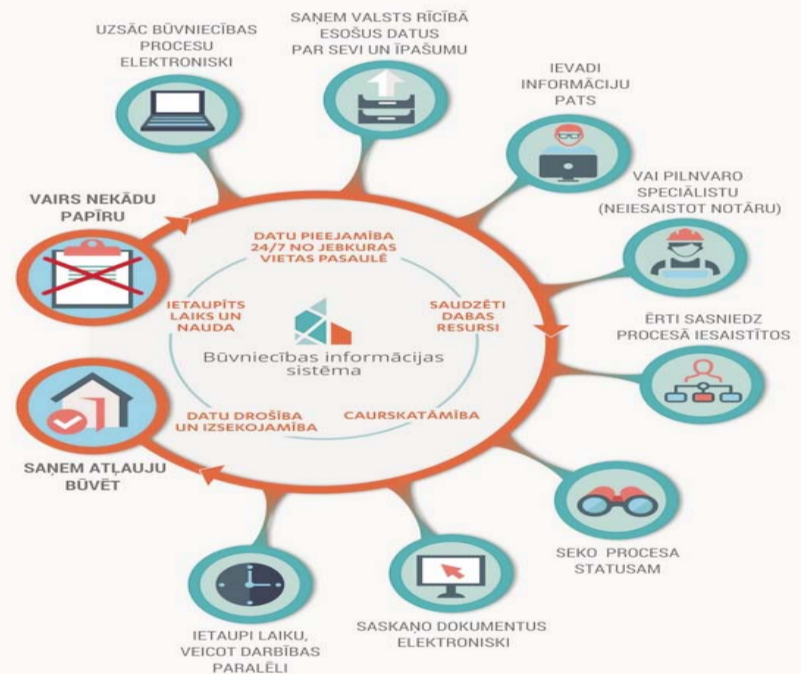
UZSĀC BŪVNIECĪBAS PROCESU ELEKTRONISKI

SAŅEM VALSTS RĪCĪBĀ ESOŠUS DATUS PAR SEVI UN ĪPAŠUMU

IEVADI INFORMĀCIJU PATS

VAI PILNVARO SPECIĀLISTU (NEIESAISTOT NOTĀRU)

ĒRTI SASNIEDZ PROCESĀ IESAISTĪTOS

SEKO PROCESA STATUSAM

SASKAŅO DOKUMENTUS ELEKTRONISKI

IETAUPI LAIKU, VEICOT DARBĪBAS PARALĒLI

SAŅEM ATĻAUJU BŪVĒT

VAIRS NEKĀDU PAPĪRU

DATU PIEEJAMĪBA 24/7 NO JEBKURAS VIETAS PASAULĒ

SAUDZĒTI DABAS RESURSI

CAURSKATĀMĪBA

DATU DROŠĪBA UN IZSEKOJAMĪBA

IETAUPĪTS LAIKS UN NAUDA

Būvniecības informācijas sistēma